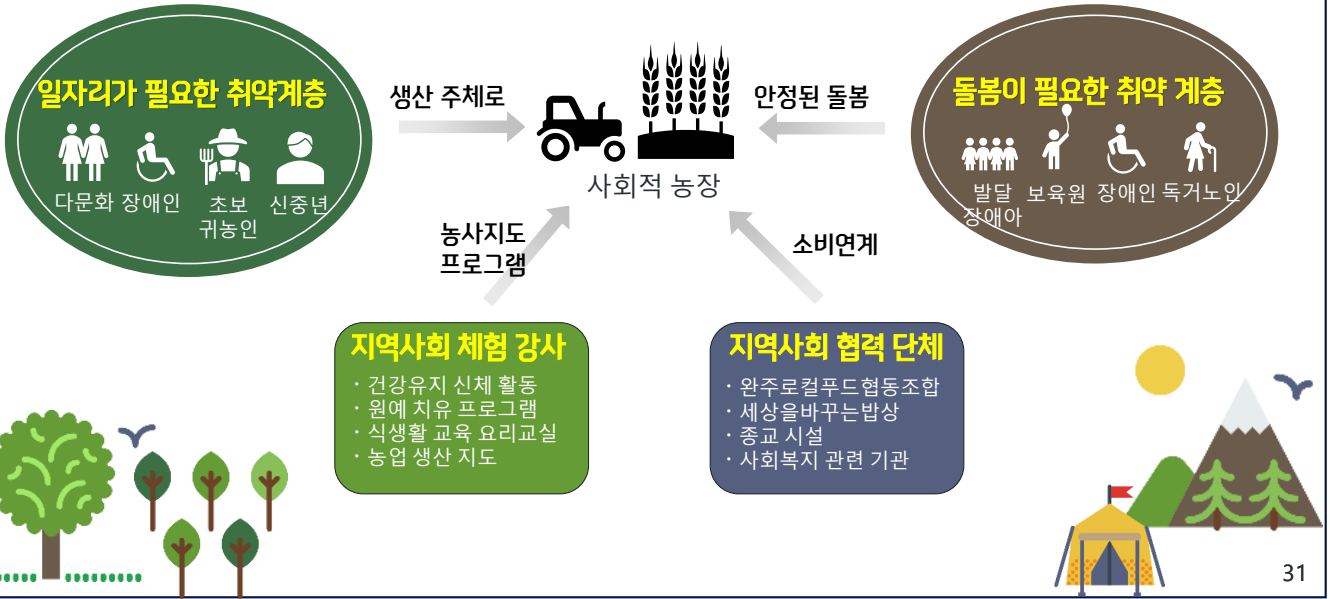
일자리가 필요한 취약계층

다문화 장애인 초보 귀농인 신중년

생산 주체로

사회적 농장

안정된 돌봄

돌봄이 필요한 취약 계층

발달 장애아 보육원 장애인 독거노인

농사지도 프로그램

소비연계

지역사회 체험 강사

· 건강유지 신체 활동
· 원예 치유 프로그램
· 식생활 교육 요리교실
· 농업 생산 지도

지역사회 협력 단체

· 완주로컬푸드협동조합
· 세상을바꾸는밥상
· 종교 시설
· 사회복지 관련 기관

31